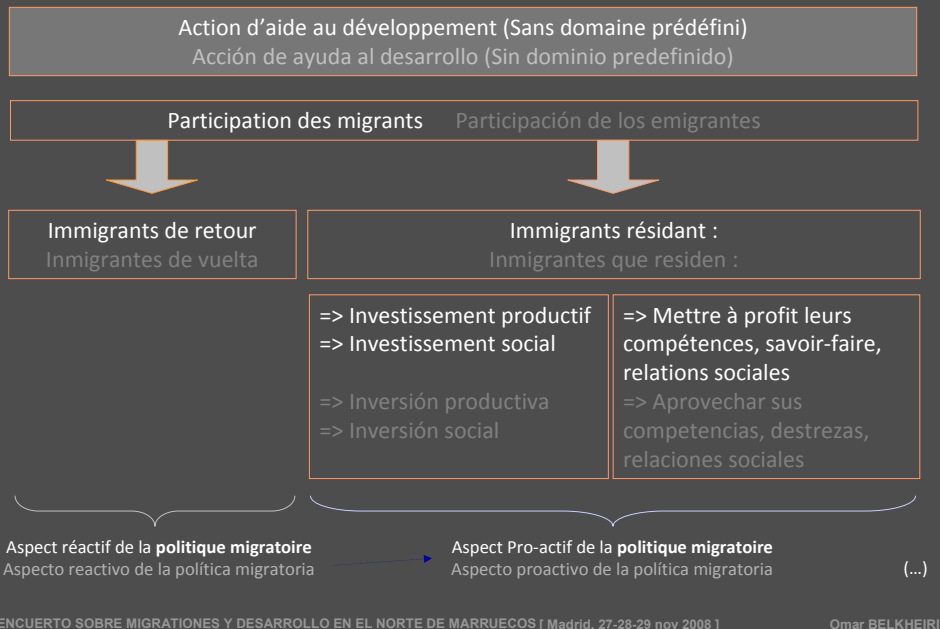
Action d'aide au développement (Sans domaine prédéfini)
Acción de ayuda al desarrollo (Sin dominio predefinido)

Participation des migrants Participación de los emigrantes

Immigrants de retour
Inmigrantes de vuelta

Immigrants résidant :
Inmigrantes que residen :

=> Investissement productif
=> Investissement social

=> Inversión productiva
=> Inversión social

=> Mettre à profit leurs compétences, savoir-faire, relations sociales
=> Aprovechar sus competencias, destrezas, relaciones sociales

Aspect réactif de la **politique migratoire**
Aspecto reactivo de la política migratoria

Aspect Pro-actif de la **politique migratoire**
Aspecto proactivo de la política migratoria

(...)

ENCUERTO SOBRE MIGRATIONES Y DESARROLLO EN EL NORTE DE MARRUECOS [ Madrid, 27-28-29 nov 2008 ]

Omar BELKHEIRI